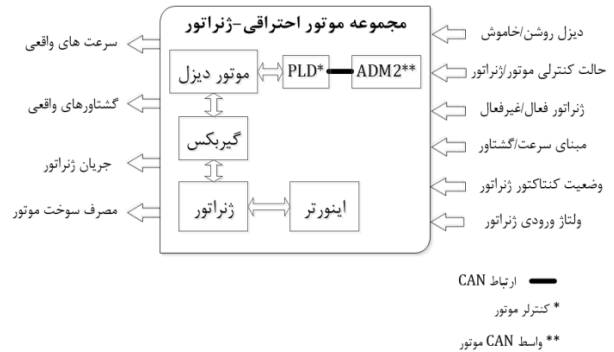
مجموعه موتور احتراقی-ژنراتور

موتور دیزل
PLD*
ADM2**
گیربکس
ژنراتور
اینورتر

سرعت های واقعی
گشتاورهای واقعی
جریان ژنراتور
مصرف سوخت موتور

دیزل روشن/خاموش
حالت کنترلی موتور/ژنراتور
ژنراتور فعال/غیرفعال
مبنای سرعت/گشتاور
وضعیت کنتاکتور ژنراتور
ولتاژ ورودی ژنراتور

ارتباط CAN
* کنترلر موتور
** واسط CAN موتور